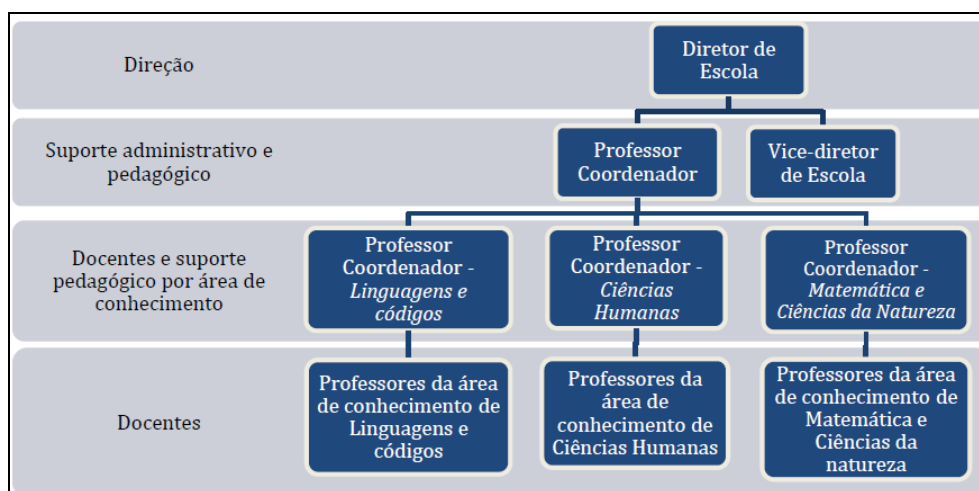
Direção

Diretor de Escola

Suporte administrativo e pedagógico

Professor Coordenador

Vice-diretor de Escola

Docentes e suporte pedagógico por área de conhecimento

Professor Coordenador - *Linguagens e códigos*

Professor Coordenador - *Ciências Humanas*

Professor Coordenador - *Matemática e Ciências da Natureza*

Docentes

Professores da área de conhecimento de Linguagens e códigos

Professores da área de conhecimento de Ciências Humanas

Professores da área de conhecimento de Matemática e Ciências da natureza